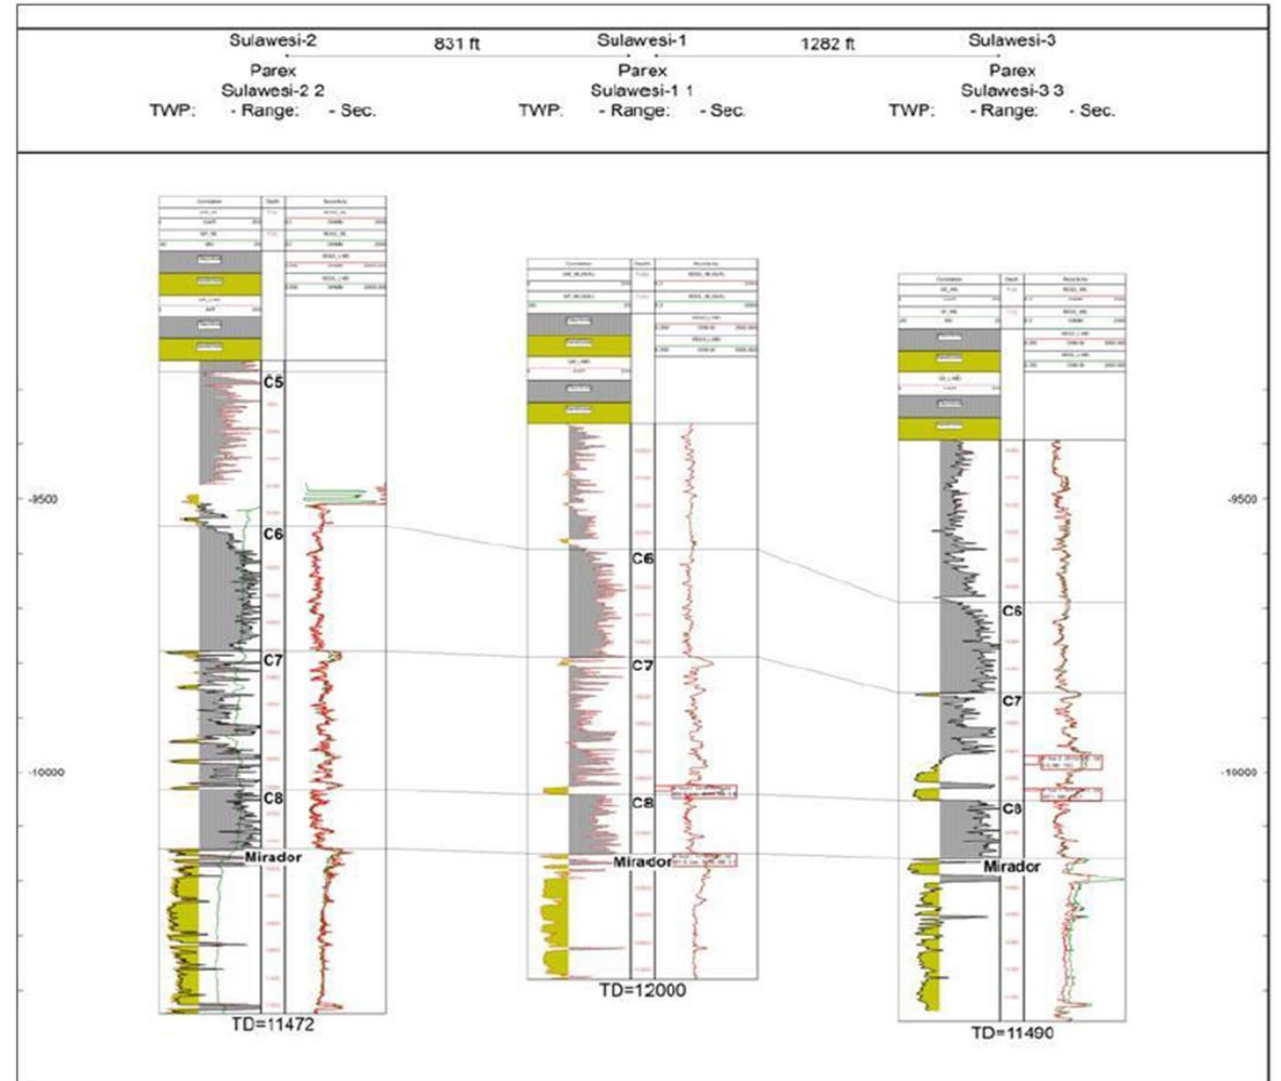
Sulawesi-2 831 ft Sulawesi-1 1282 ft Sulawesi-3

Parex
Sulawesi-2 2
TWP: - Range: - Sec.

Parex
Sulawesi-1 1
TWP: - Range: - Sec.

Parex
Sulawesi-3 3
TWP: - Range: - Sec.

-9500
-10000

C5
C6
C7
C8
Mirador
TD=11472

C6
C7
C8
Mirador
TD=12000

C6
C7
C8
Mirador
TD=11490

-9500
-10000